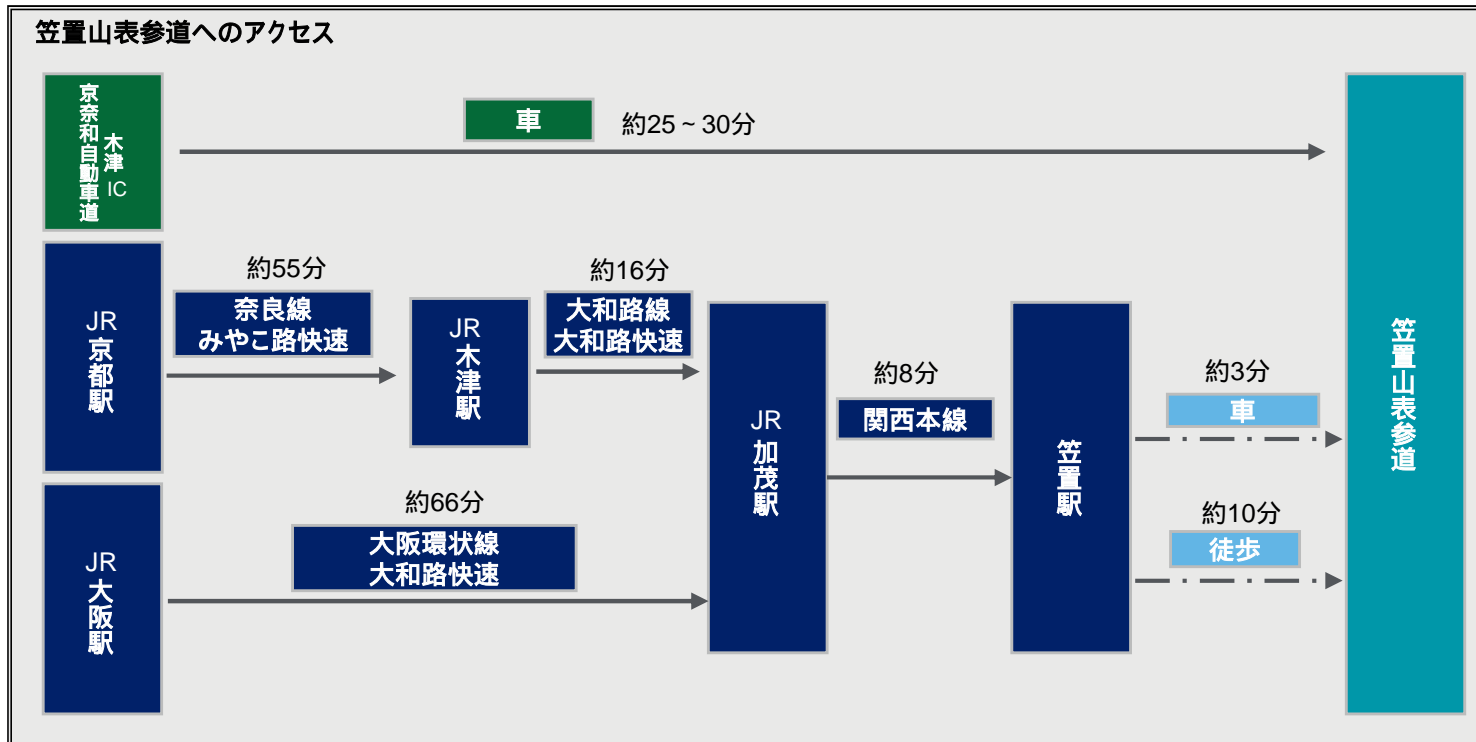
笠置山表参道へのアクセス

京奈和自動車道 木津IC

車

約25 ~ 30分

JR京都駅

約55分

奈良線
みやこ路快速

JR木津駅

約16分

大和路線
大和路快速

JR大阪駅

約66分

大阪環状線
大和路快速

JR加茂駅

約8分

関西本線

笠置駅

約3分

車

約10分

徒歩

笠置山表参道